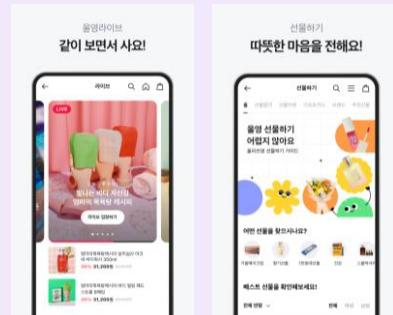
올영라이브
같이 보면서 사요!

라이브
LIVE
빛나는 바디 라인의
탐미적 톡톡탁 레시피
라이브 알림 받기

올영 선물하기
어렵지 않아요

어떤 선물을 찾으시나요?

베스트 선물을 확인해보세요!

선물하기
따뜻한 마음을 전해요!

선물하기

31,200원
31,200원